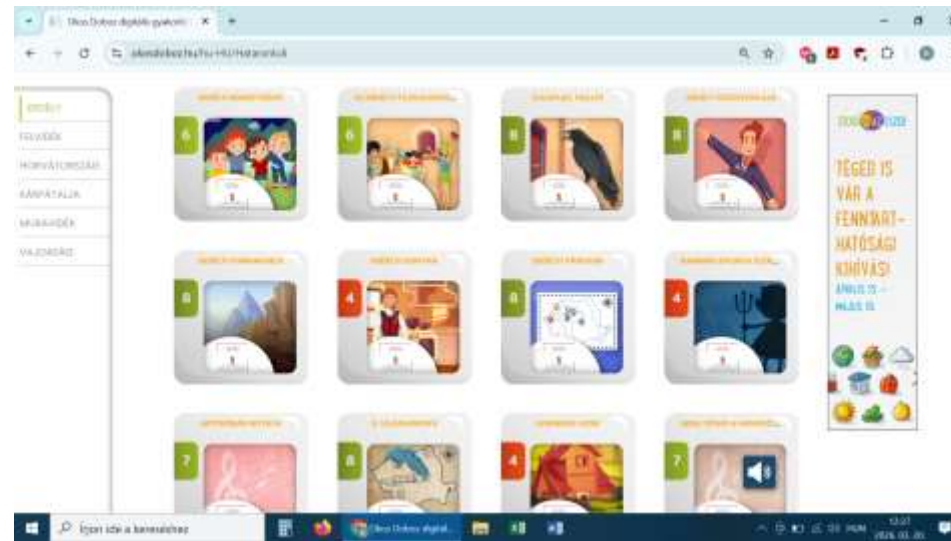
Okos Doboz digitális gyakorló ×

okosdoboz.hu/hu-HU/Hatarontul

ERDÉLY
FELVIDÉK
HORVÁTORSZÁG
KÁRPÁTALJA
MURAVIDÉK
VAJDASÁG

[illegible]
6
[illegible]
6
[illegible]
8
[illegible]
8
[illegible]
8
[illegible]
4
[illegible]
8
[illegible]
4
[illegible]
7
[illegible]
8
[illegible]
4
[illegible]
7

OKOS DOBOZ

TÉGED IS VÁR A FENNTART-HATÓSÁGI KIHÍVÁS!
ÁPRILIS 22. – MÁJUS 15.

Írjon ide a kereséshez

Okos Doboz digitál...

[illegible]